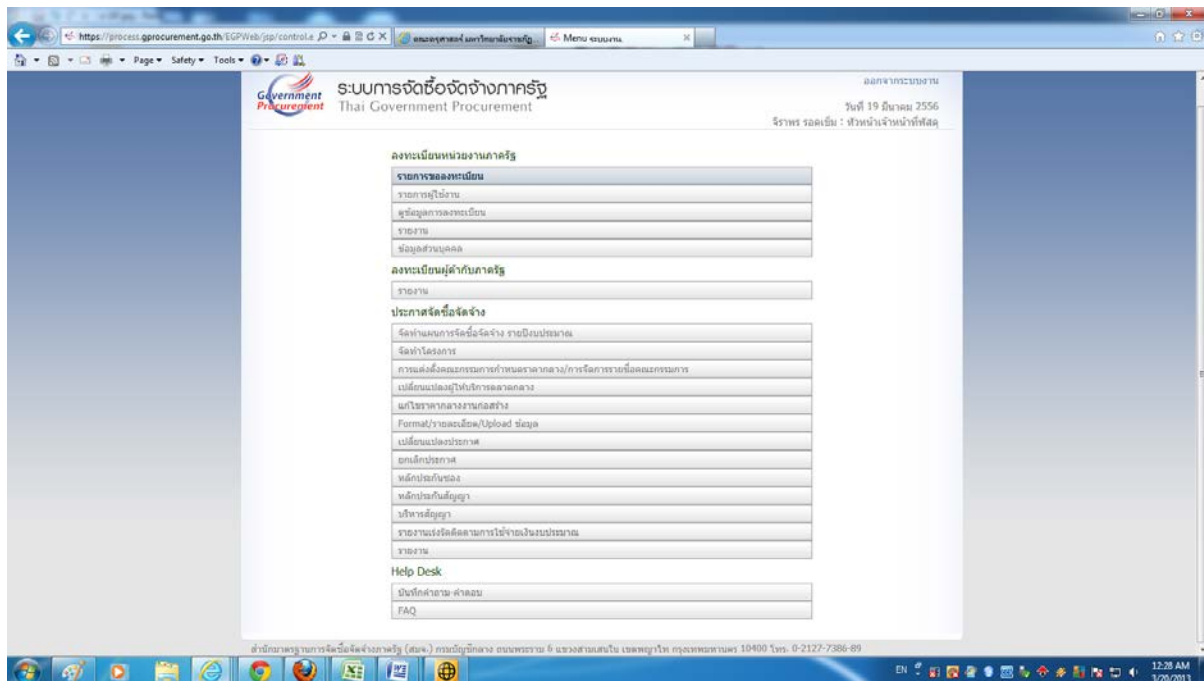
https://process.gprocurement.go.th/EGPWeb/jsp/control.e
Menu ระบบงาน

Page ▾ Safety ▾ Tools ▾

Government Procurement
ระบบการจัดซื้อจัดจ้างภาครัฐ
Thai Government Procurement

ออกจากระบบงาน
วันที่ 19 มีนาคม 2556
จีราพร รอดเข็ม : หัวหน้าเจ้าหน้าที่พัสดุ

ลงทะเบียนหน่วยงานภาครัฐ
รายการขอลงทะเบียน
รายการผู้ใช้งาน
ดูข้อมูลการลงทะเบียน
รายงาน
ข้อมูลส่วนบุคคล

ลงทะเบียนผู้ค้ากับภาครัฐ
รายงาน

ประกาศจัดซื้อจัดจ้าง
จัดทำแผนการจัดซื้อจัดจ้าง รายปีงบประมาณ
จัดทำโครงการ
การแต่งตั้งคณะกรรมการกำหนดราคากลาง/การจัดการรายชื่อคณะกรรมการ
เปลี่ยนแปลงผู้ให้บริการตลาดกลาง
แก้ไขราคากลางงานก่อสร้าง
Format/รายละเอียด/Upload ข้อมูล
เปลี่ยนแปลงประกาศ
ยกเลิกประกาศ
หลักประกันซอง
หลักประกันสัญญา
บริหารสัญญา
รายงานเร่งรัดติดตามการใช้จ่ายเงินงบประมาณ
รายงาน

Help Desk
บันทึกคำถาม-คำตอบ
FAQ

สำนักมาตรฐานการจัดซื้อจัดจ้างภาครัฐ (สมจ.) กรมบัญชีกลาง ถนนพระราม 6 แขวงสามเสนใน เขตพญาไท กรุงเทพมหานคร 10400 โทร. 0-2127-7386-89

EN
12:28 AM
3/20/2013